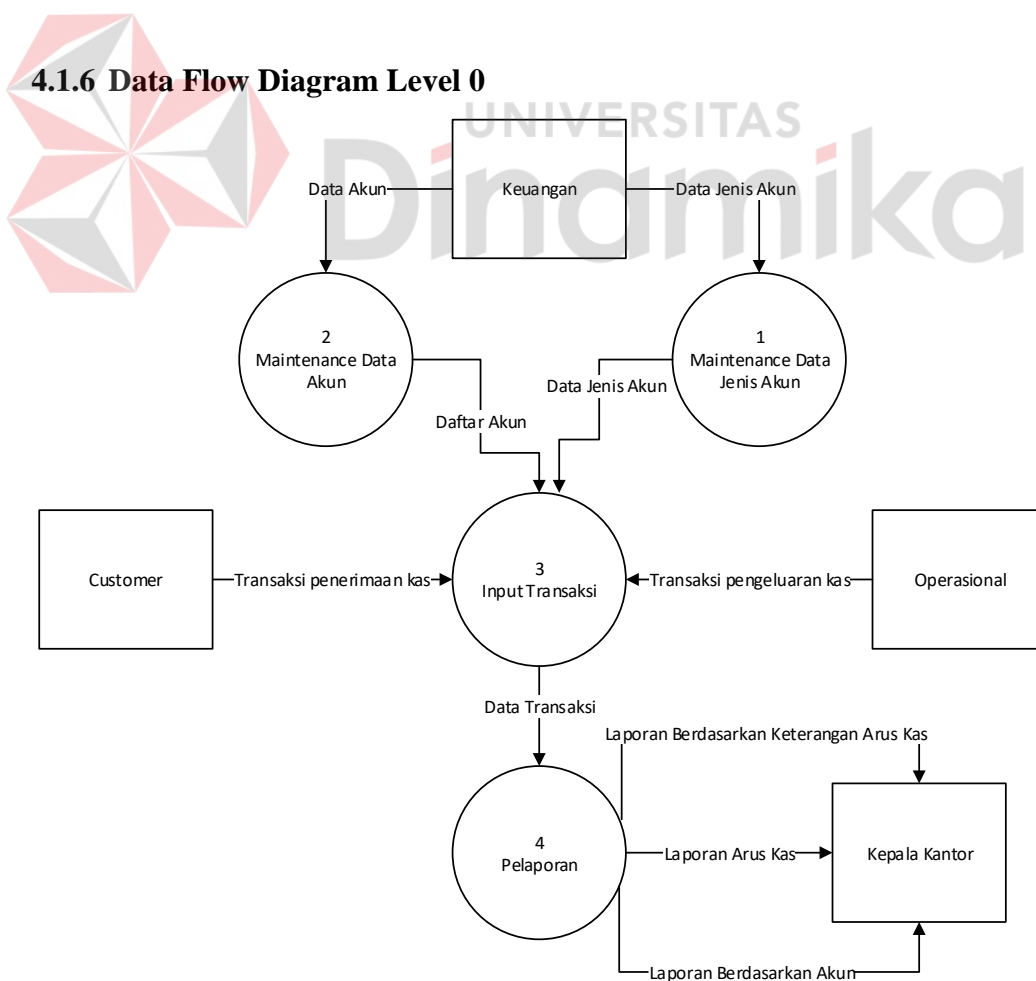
4.1.6 Data Flow Diagram Level 0

UNIVERSITAS
Dinamika

Keuangan

Data Akun

Data Jenis Akun

2
Maintenance Data Akun

1
Maintenance Data Jenis Akun

Data Jenis Akun

Daftar Akun

Customer

Transaksi penerimaan kas

3
Input Transaksi

Transaksi pengeluaran kas

Operasional

Data Transaksi

Laporan Berdasarkan Keterangan Arus Kas

4
Pelaporan

Laporan Arus Kas

Kepala Kantor

Laporan Berdasarkan Akun